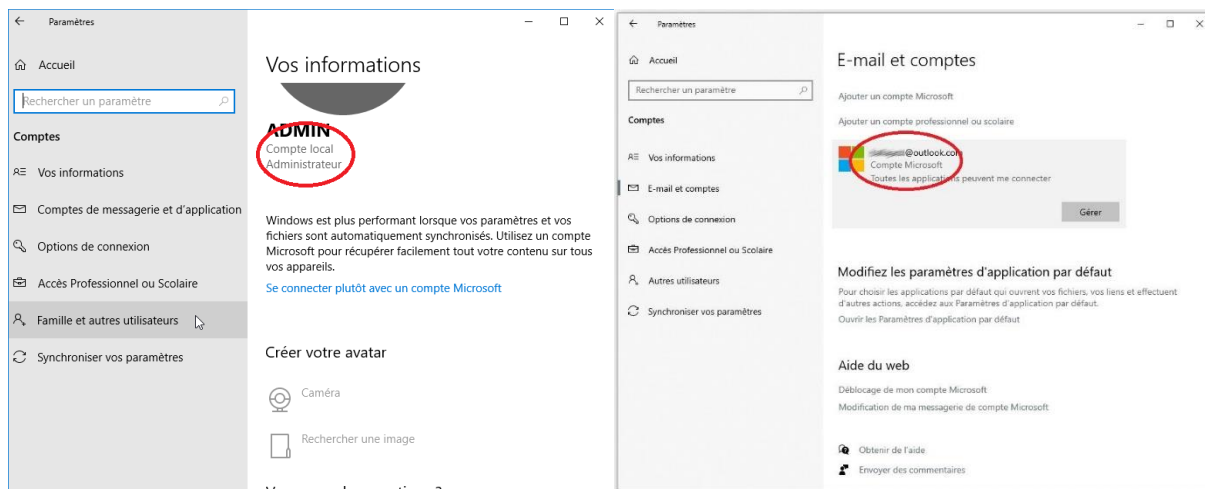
Paramètres

Accueil

Rechercher un paramètre

Comptes

Vos informations

Comptes de messagerie et d'application

Options de connexion

Accès Professionnel ou Scolaire

Famille et autres utilisateurs

Synchroniser vos paramètres

Vos informations

ADMIN
Compte local
Administrateur

Windows est plus performant lorsque vos paramètres et vos fichiers sont automatiquement synchronisés. Utilisez un compte Microsoft pour récupérer facilement tout votre contenu sur tous vos appareils.

Se connecter plutôt avec un compte Microsoft

Créer votre avatar

Caméra

Rechercher une image

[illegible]

Paramètres

Accueil

Rechercher un paramètre

Comptes

Vos informations

E-mail et comptes

Options de connexion

Accès Professionnel ou Scolaire

Autres utilisateurs

Synchroniser vos paramètres

E-mail et comptes

Ajouter un compte Microsoft

Ajouter un compte professionnel ou scolaire

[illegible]@outlook.com
Compte Microsoft
Toutes les applications peuvent me connecter

Gérer

Modifiez les paramètres d'application par défaut

Pour choisir les applications par défaut qui ouvrent vos fichiers, vos liens et effectuent d'autres actions, accédez aux Paramètres d'application par défaut.

Ouvrir les Paramètres d'application par défaut

Aide du web

Déblocage de mon compte Microsoft

Modification de ma messagerie de compte Microsoft

Obtenir de l'aide

Envoyer des commentaires